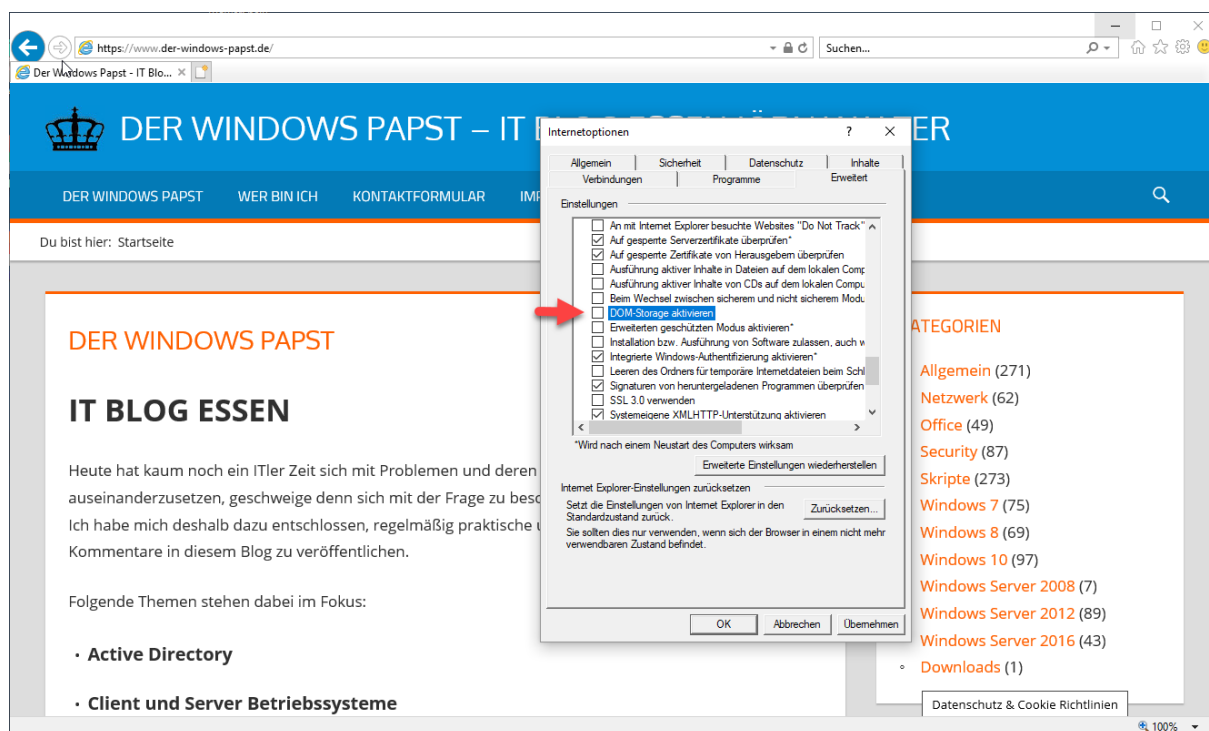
https://www.der-windows-papst.de/

Suchen...

Der Windows Papst - IT Blo...

DER WINDOWS PAPST – IT B

ER

DER WINDOWS PAPST WER BIN ICH KONTAKTFORMULAR IMP

Du bist hier: Startseite

DER WINDOWS PAPST

IT BLOG ESSEN

Heute hat kaum noch ein ITler Zeit sich mit Problemen und deren auseinanderzusetzen, geschweige denn sich mit der Frage zu besc Ich habe mich deshalb dazu entschlossen, regelmäßig praktische Kommentare in diesem Blog zu veröffentlichen.

Folgende Themen stehen dabei im Fokus:

• Active Directory

• Client und Server Betriebssysteme

Internetoptionen

?

Allgemein | Sicherheit | Datenschutz | Inhalte
Verbindungen | Programme | Erweitert

Einstellungen

An mit Internet Explorer besuchte Websites "Do Not Track"
Auf gesperrte Serverzertifikate überprüfen*
Auf gesperrte Zertifikate von Herausgebern überprüfen
Ausführung aktiver Inhalte in Dateien auf dem lokalen Comp
Ausführung aktiver Inhalte von CDs auf dem lokalen Compu
Beim Wechsel zwischen sicherem und nicht sicherem Modu
DOM-Storage aktivieren
Erweiterten geschützten Modus aktivieren*
Installation bzw. Ausführung von Software zulassen, auch w
Integrierte Windows-Authentifizierung aktivieren*
Leeren des Ordners für temporäre Internetdateien beim Schl
Signaturen von heruntergeladenen Programmen überprüfen
SSL 3.0 verwenden
Systemeigene XMLHTTP-Unterstützung aktivieren

*Wird nach einem Neustart des Computers wirksam

Erweiterte Einstellungen wiederherstellen

Internet Explorer-Einstellungen zurücksetzen

Setzt die Einstellungen von Internet Explorer in den Standardzustand zurück.

Zurücksetzen...

Sie sollten dies nur verwenden, wenn sich der Browser in einem nicht mehr verwendbaren Zustand befindet.

OK Abbrechen Übernehmen

ATEGORIEN

Allgemein (271)
Netzwerk (62)
Office (49)
Security (87)
Skripte (273)
Windows 7 (75)
Windows 8 (69)
Windows 10 (97)
Windows Server 2008 (7)
Windows Server 2012 (89)
Windows Server 2016 (43)
Downloads (1)

Datenschutz & Cookie Richtlinien

100%